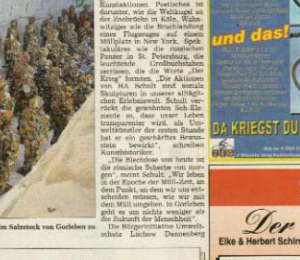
Kunstaktionen. Poetisches ist darunter, wie die Weltkugel an der Zeebrücke in Köln, Wahnschlägen wie die Bruchlandung eines Flugzeuges auf einem Stillplatz in New York. Spektakuläres wie die russischen Panzer in St. Petersburg, die leuchtende Großbuchstaben zerrissen, die die Worte „Der Krieg" formten. „Die Aktionen von HA Schult sind soziale Skulpturen, die unseren alltäglichen Erlebnisswelt. Schult verrückt die gewohnten Seh-Elemente so, dass unser Leben transparenter wird, als Umweltkünstler der ersten Stunde hat er ein geschärftes Bewusstsein bewirkt", schreiben Kunsthistoriker.

„Die Blechdose von heute ist die römische Scherbe von morgen", meint Schult. „Wir leben in der Epoche der Müll-Zeit, an dem Punkt, an dem wir uns entscheiden müssen, wie wir mit dem Müll umgehen. In Gorleben geht es um nichts weniger als die Zukunft der Menschheit".

Die Bürgerinitiative Umweltschutz Lüchow Dannenberg

m Salzstock von Gorleben zu

und das!

DA KRIEGST DU

Der

Elke & Herbert Schirn